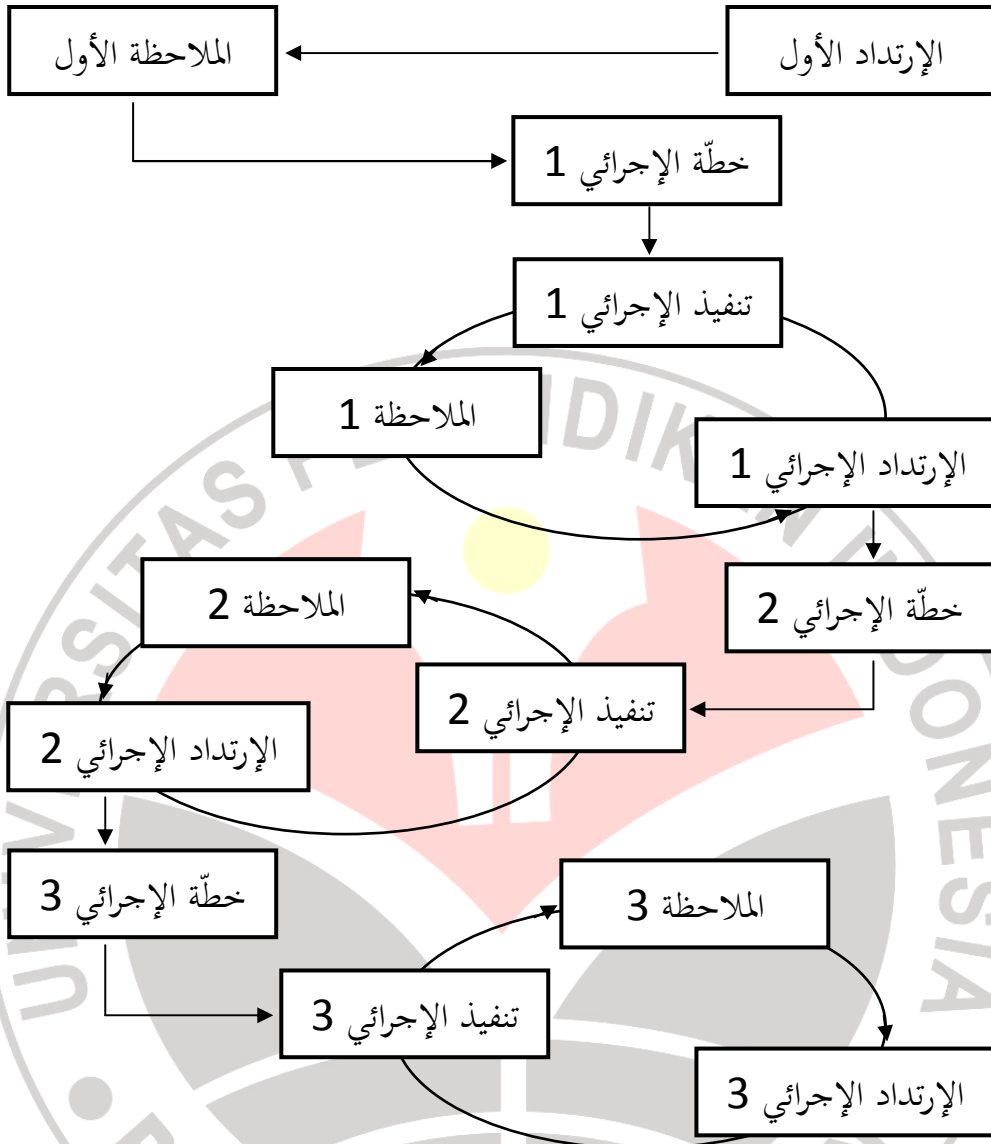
الإرتداد الأول

الملاحظة الأول

خطّة الإجرائي 1

تنفيذ الإجرائي 1

الملاحظة 1

الإرتداد الإجرائي 1

خطّة الإجرائي 2

تنفيذ الإجرائي 2

الملاحظة 2

الإرتداد الإجرائي 2

خطّة الإجرائي 3

تنفيذ الإجرائي 3

الملاحظة 3

الإرتداد الإجرائي 3

DIDIK
SITAS
NESIA